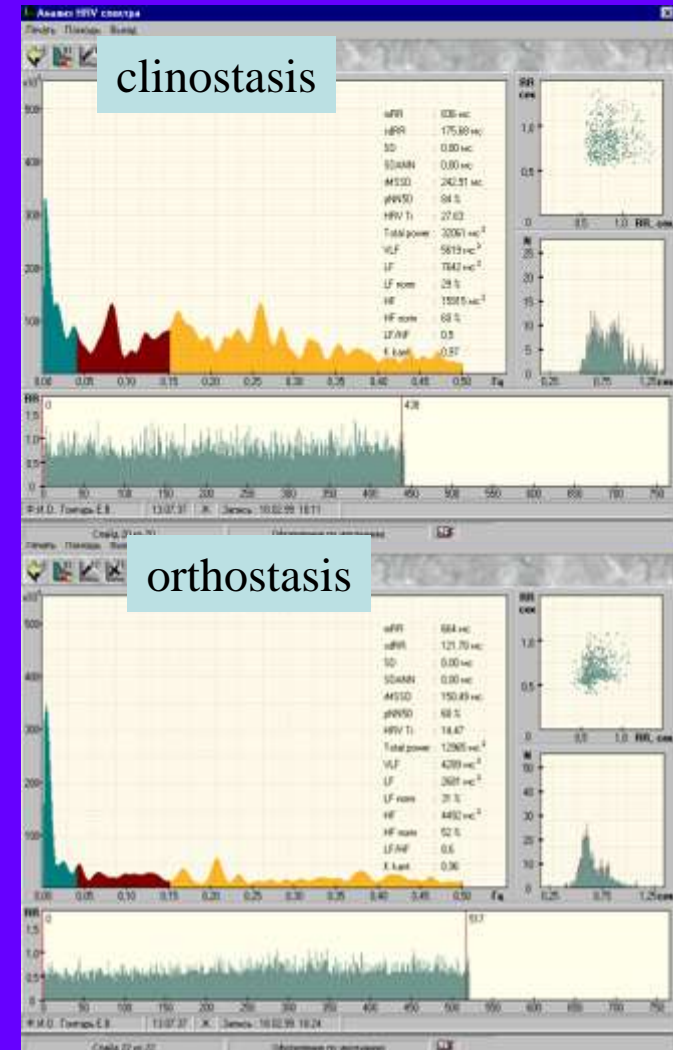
Анализ HRV спектра

clinostasis

mRR 836 мс
sdRR 175.88 мс
SD 0.00 мс
SDANN 0.00 мс
rMSSD 242.51 мс
pNN50 84 %
HRV Ti 27.63
Total power 32061 мс$^2$
VLF 5619 мс$^2$
LF 7842 мс$^2$
LF norm 29 %
HF 18815 мс$^2$
HF norm 68 %
LF/HF 0.5
K kant 0.87

0.00 0.05 0.10 0.15 0.20 0.25 0.30 0.35 0.40 0.45 0.50 Гц

RR сек
RR, сек
N

438

0 50 100 150 200 250 300 350 400 450 500 550 600 650 700 750

Ф.И.О. Гончарь Е.В. 13.07.37 Ж Запись 18.02.99 18:11

orthostasis

mRR 664 мс
sdRR 121.70 мс
SD 0.00 мс
SDANN 0.00 мс
rMSSD 150.49 мс
pNN50 68 %
HRV Ti 14.47
Total power 12905 мс$^2$
VLF 4289 мс$^2$
LF 2601 мс$^2$
LF norm 31 %
HF 4492 мс$^2$
HF norm 52 %
LF/HF 0.6
K kant 0.96

0.00 0.05 0.10 0.15 0.20 0.25 0.30 0.35 0.40 0.45 0.50 Гц

RR сек
RR, сек
N

557

0 50 100 150 200 250 300 350 400 450 500 550 600 650 700 750

Ф.И.О. Гончарь Е.В. 13.07.37 Ж Запись 18.02.99 18:24

Слайд 22 из 22